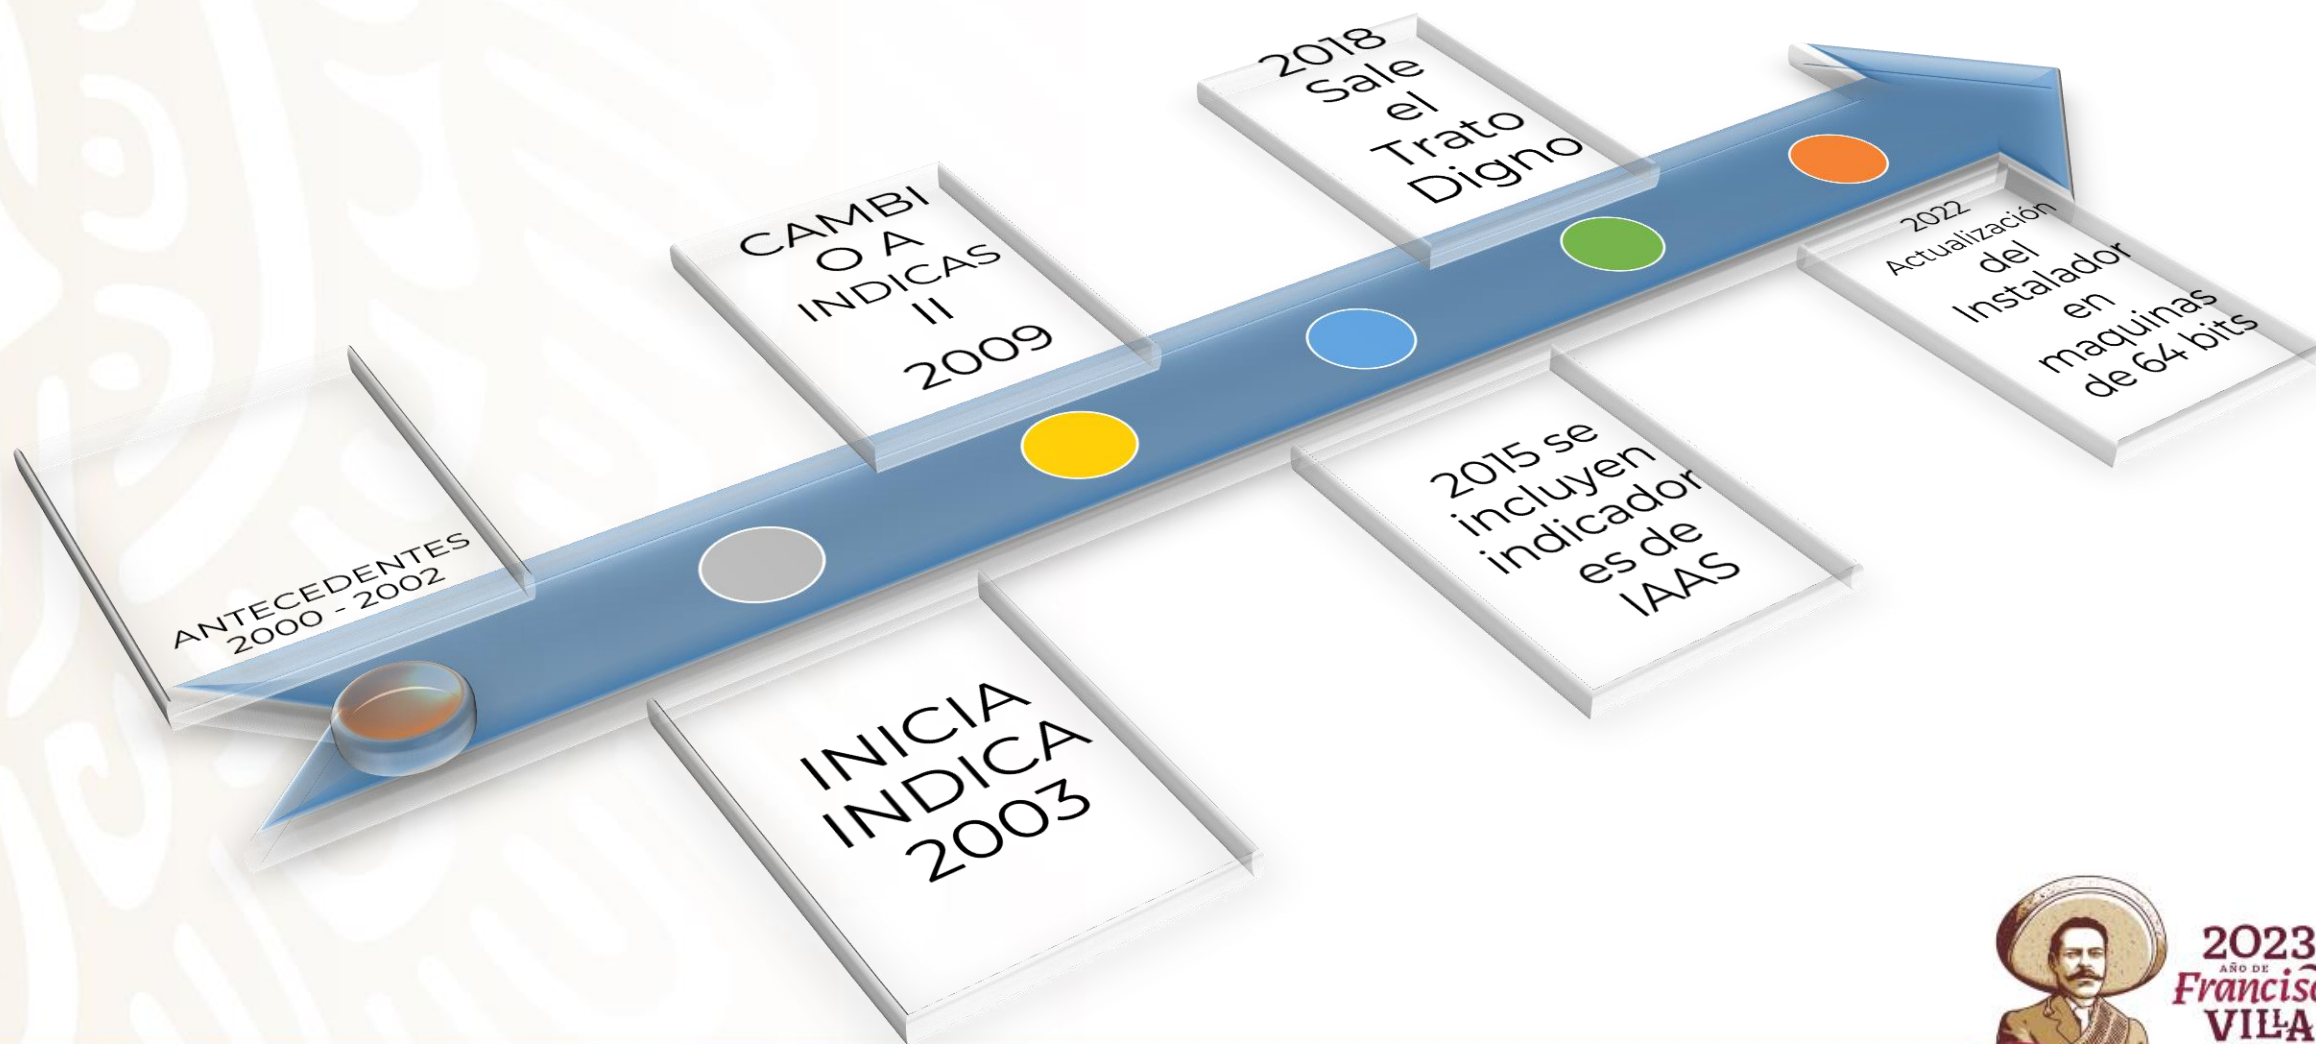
ANTECEDENTES 2000 - 2002

INICIA INDICA 2003

CAMBIO A INDICAS II 2009

2015 se incluyen indicadores de IAAS

2018 Sale el Trato Digno

2022 Actualización del Instalador en maquinas de 64 bits

2023 AÑO DE Francisc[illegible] VILLA